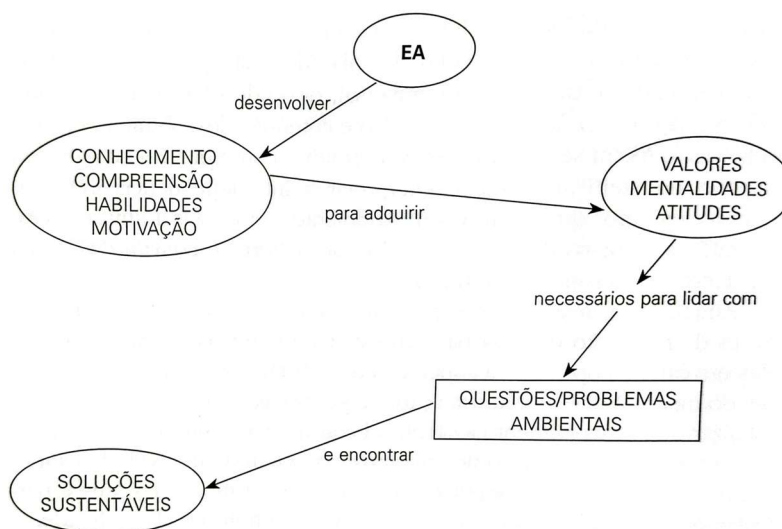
EA

desenvolver

CONHECIMENTO
COMPREENSÃO
HABILIDADES
MOTIVAÇÃO

para adquirir

VALORES
MENTALIDADES
ATITUDES

necessários para lidar com

QUESTÕES/PROBLEMAS
AMBIENTAIS

e encontrar

SOLUÇÕES
SUSTENTÁVEIS